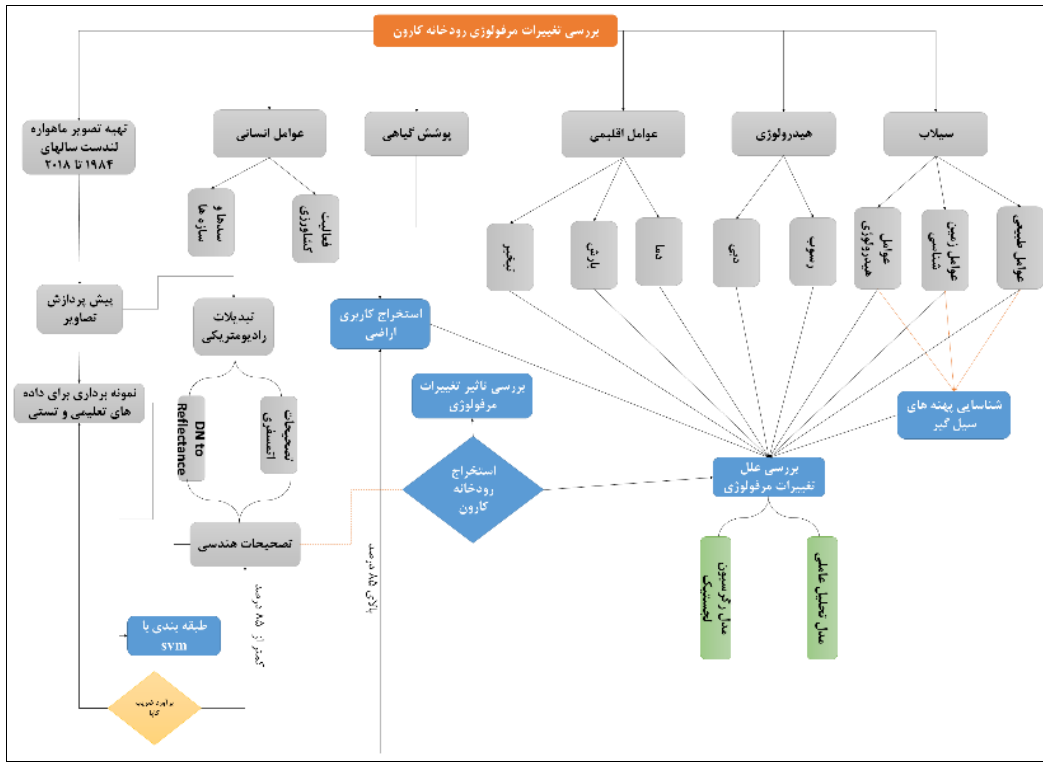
بررسی تغییرات مرفولوژی رودخانه کارون

تهیه تصویر ماهواره لندست سالهای ۱۹۸۴ تا ۲۰۱۸

عوامل انسانی

پوشش گیاهی

عوامل اقلیمی

هیدرولوژی

سیلاب

سدها و سازه ها

فعالیت کشاورزی

تبخیر

بارش

دما

دبی

رسوب

عوامل هیدرولوژی

عوامل زمین شناسی

عوامل طبیعی

پیش پردازش تصاویر

تبدیلات رادیومتریکی

استخراج کاربری اراضی

نمونه برداری برای داده های تعلیمی و تستی

DN to Reflectance

تصحیحات اتمسفری

بررسی تاثیر تغییرات مرفولوژی

شناسایی پهنه های سیل گیر

استخراج رودخانه کارون

بررسی علل تغییرات مرفولوژی

تصحیحات هندسی

بالای ۸۵ درصد

کمتر از ۸۵ درصد

مدل رگرسیون لجستیک

مدل تحلیل عاملی

طبقه بندی با svm

برآورد ضریب کاپا